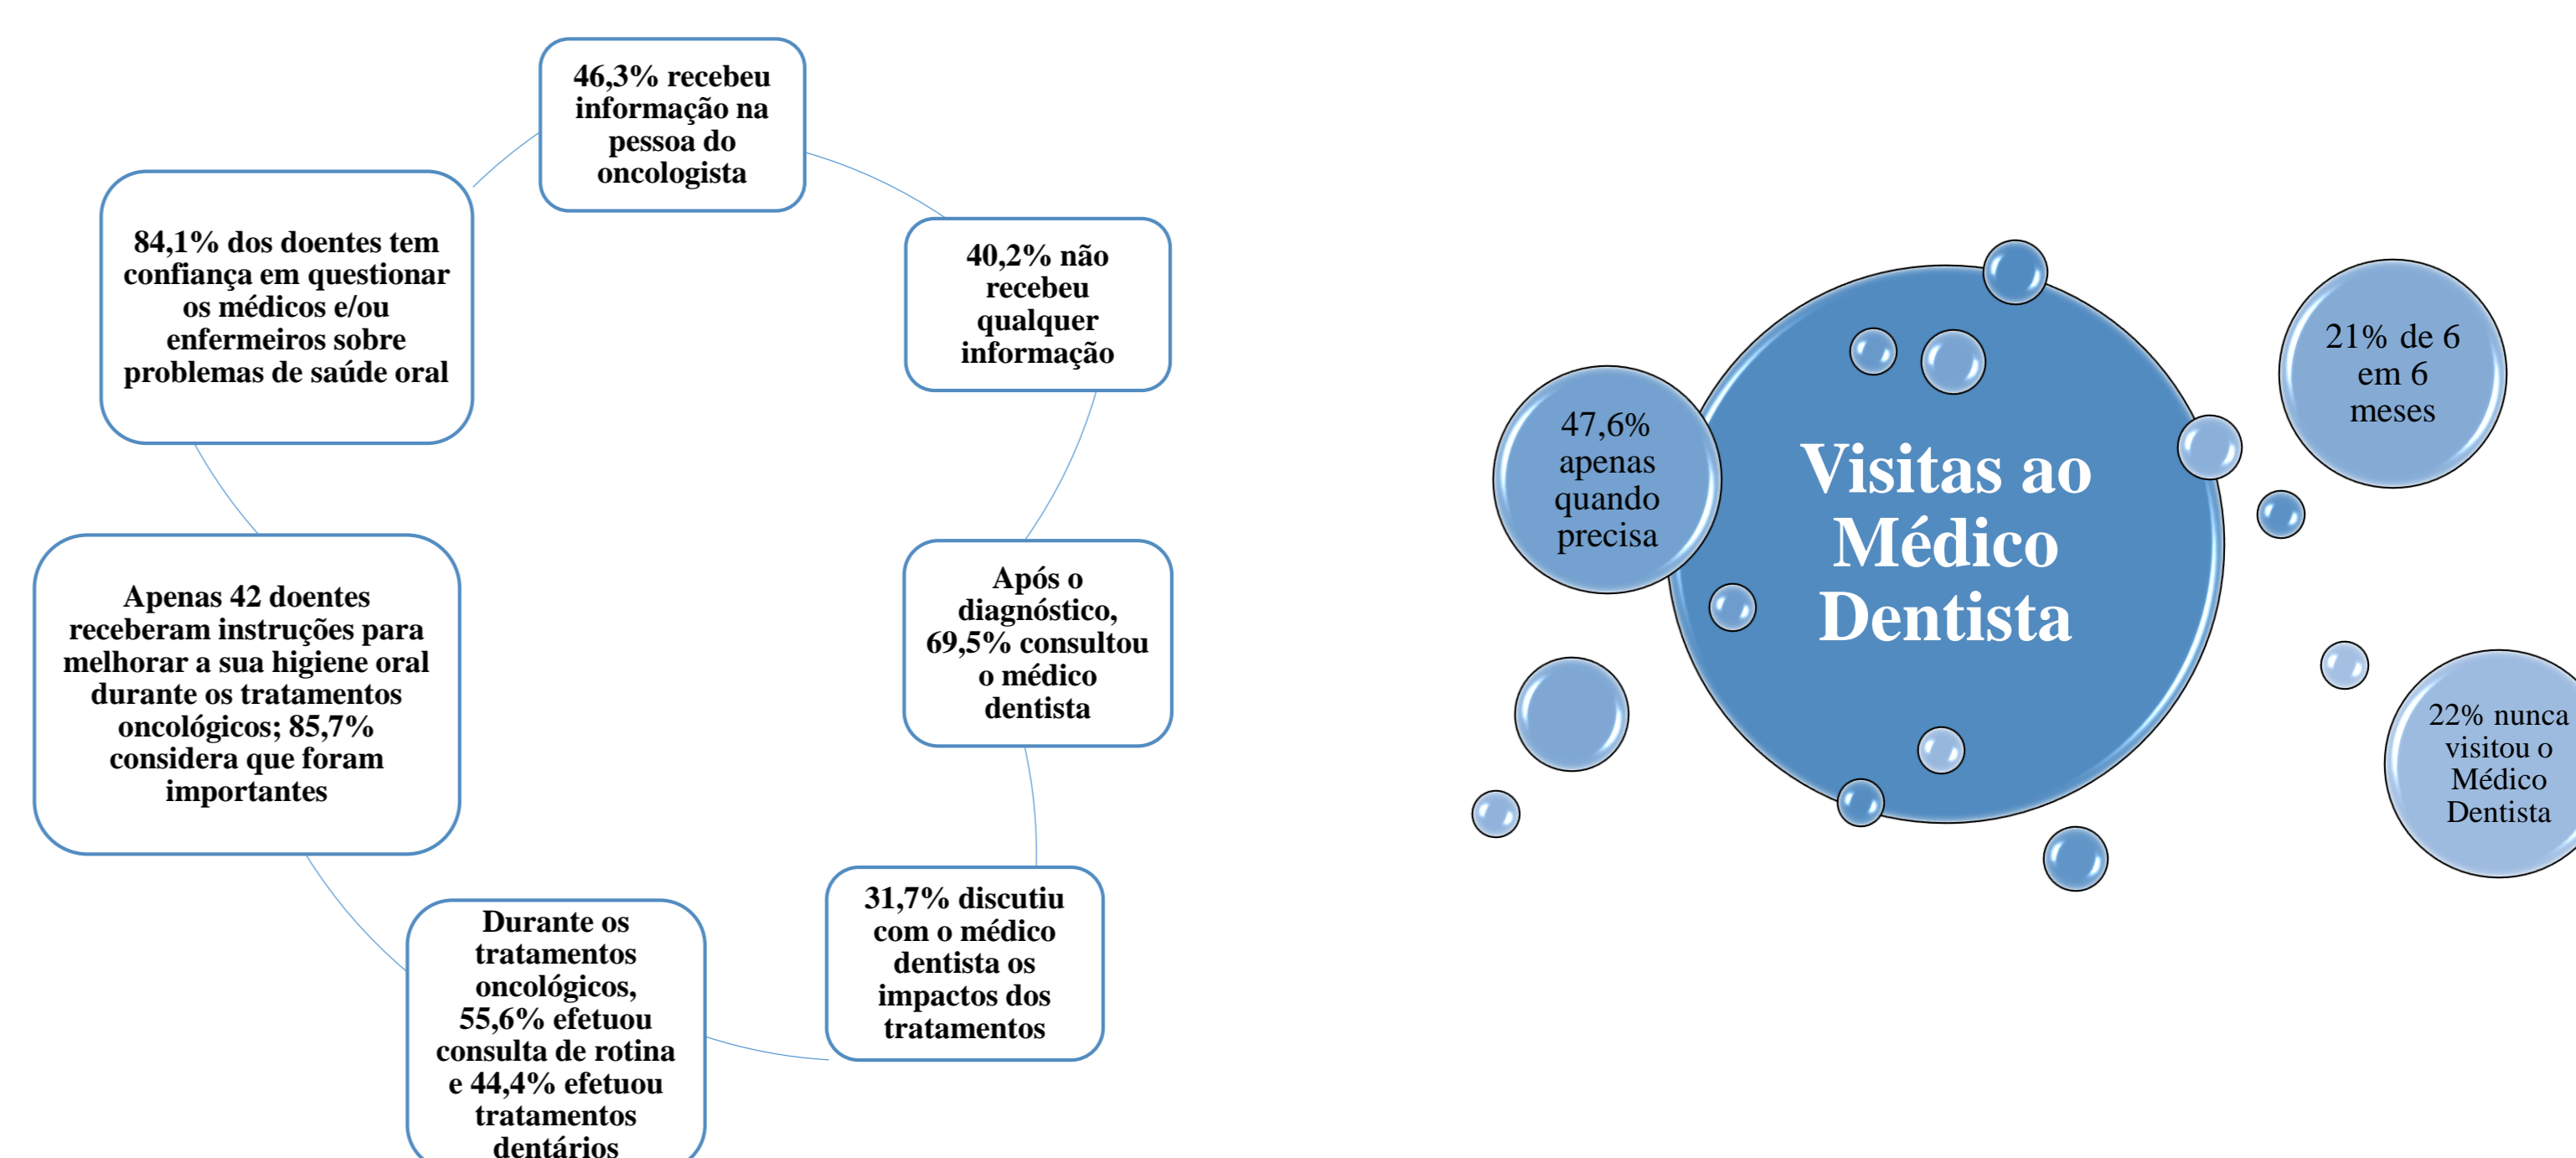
46,3% recebeu informação na pessoa do oncologista

40,2% não recebeu qualquer informação

Após o diagnóstico, 69,5% consultou o médico dentista

31,7% discutiu com o médico dentista os impactos dos tratamentos

Durante os tratamentos oncológicos, 55,6% efetuou consulta de rotina e 44,4% efetuou tratamentos dentários

Apenas 42 doentes receberam instruções para melhorar a sua higiene oral durante os tratamentos oncológicos; 85,7% considera que foram importantes

84,1% dos doentes tem confiança em questionar os médicos e/ou enfermeiros sobre problemas de saúde oral

Visitas ao Médico Dentista

47,6% apenas quando precisa

21% de 6 em 6 meses

22% nunca visitou o Médico Dentista